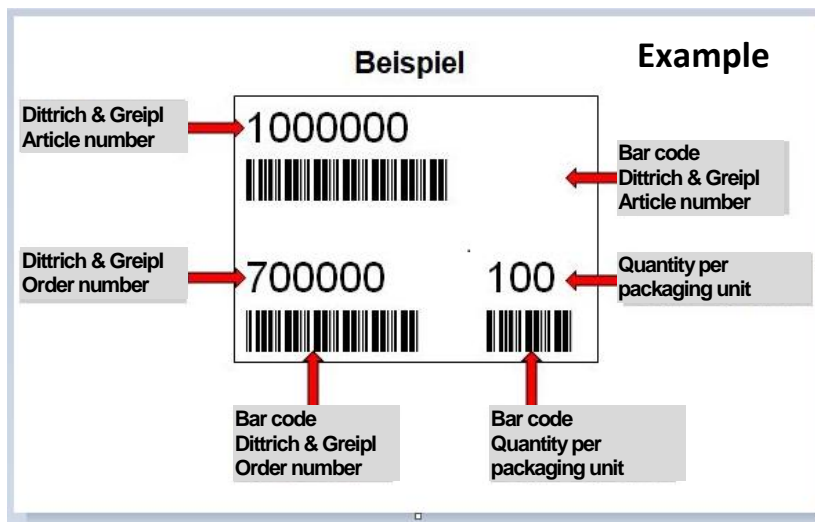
Beispiel

Example

Dittrich & Greipl Article number

1000000

Bar code Dittrich & Greipl Article number

Dittrich & Greipl Order number

700000

100

Quantity per packaging unit

Bar code Dittrich & Greipl Order number

Bar code Quantity per packaging unit